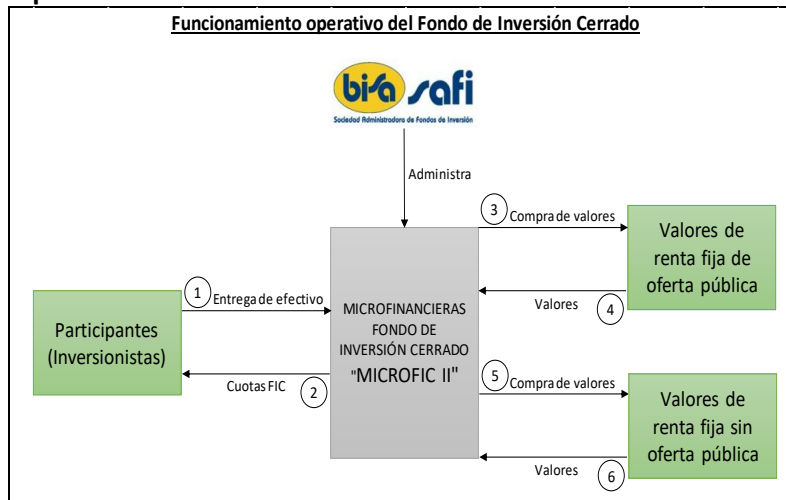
Funcionamiento operativo del Fondo de Inversión Cerrado

bisa safi
Sociedad Administradora de Fondos de Inversión

Administra

3 Compra de valores

Valores de renta fija de oferta pública

Valores 4

1 Entrega de efectivo

Participantes (Inversionistas)

MICROFINANCIERAS FONDO DE INVERSIÓN CERRADO "MICROFIC II"

Cuotas FIC 2

5 Compra de valores

Valores de renta fija sin oferta pública

Valores 6